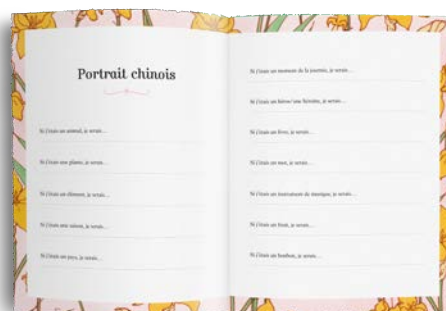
Portrait chinois

Si j'étais un animal, je serais…

Si j'étais une plante, je serais…

Si j'étais un élément, je serais…

Si j'étais une saison, je serais…

Si j'étais un pays, je serais…

Si j'étais un moment de la journée, je serais…

Si j'étais un héros/une héroïne, je serais…

Si j'étais un livre, je serais…

Si j'étais un mot, je serais…

Si j'étais un instrument de musique, je serais…

Si j'étais un fruit, je serais…

Si j'étais un bonbon, je serais…